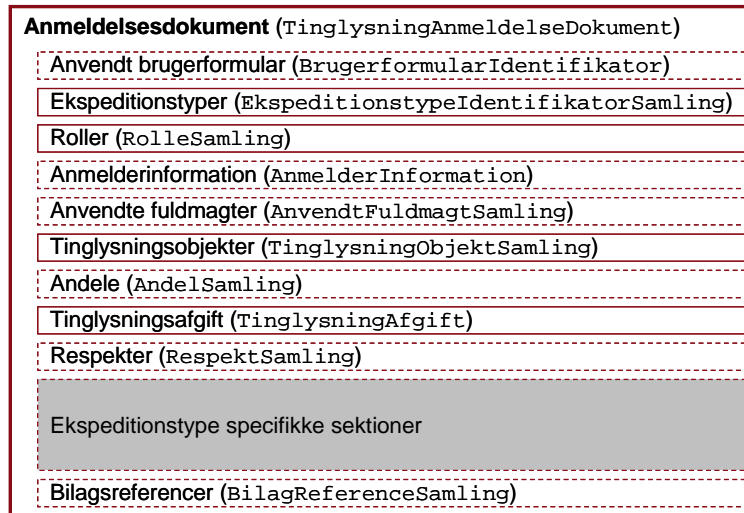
**Anmeldelsesdokument** (TinglysningAnmeldelseDokument)

Anvendt brugerformular (BrugerformularIdentifikator)

Ekspeditionstyper (EkspeditionstypeIdentifikatorSamling)

Roller (RolleSamling)

Anmelderinformation (AnmelderInformation)

Anvendte fuldmagter (AnvendtFuldmagtSamling)

Tinglysningsobjekter (TinglysningObjektSamling)

Andele (AndelSamling)

Tinglysningsafgift (TinglysningAfgift)

Respekter (RespektSamling)

Ekspeditionstype specifikke sektioner

Bilagsreferencer (BilagReferenceSamling)